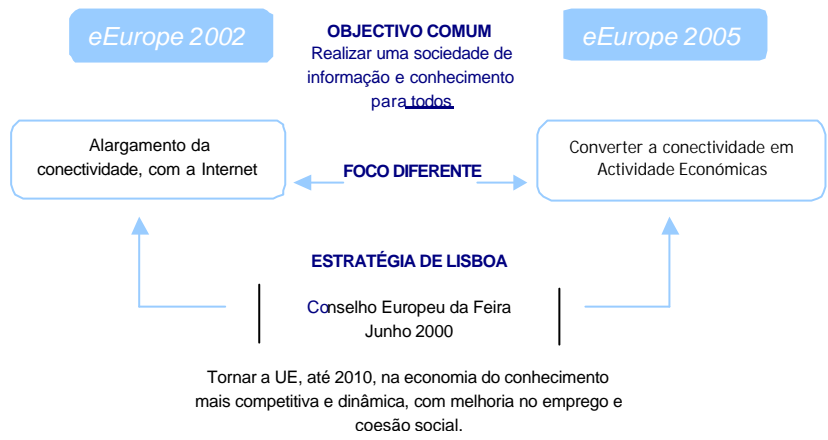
eEurope 2002

OBJECTIVO COMUM
Realizar uma sociedade de informação e conhecimento para todos.

eEurope 2005

Alargamento da conectividade, com a Internet

FOCO DIFERENTE

Converter a conectividade em Actividade Económicas

ESTRATÉGIA DE LISBOA

Conselho Europeu da Feira
Junho 2000

Tornar a UE, até 2010, na economia do conhecimento mais competitiva e dinâmica, com melhoria no emprego e coesão social.